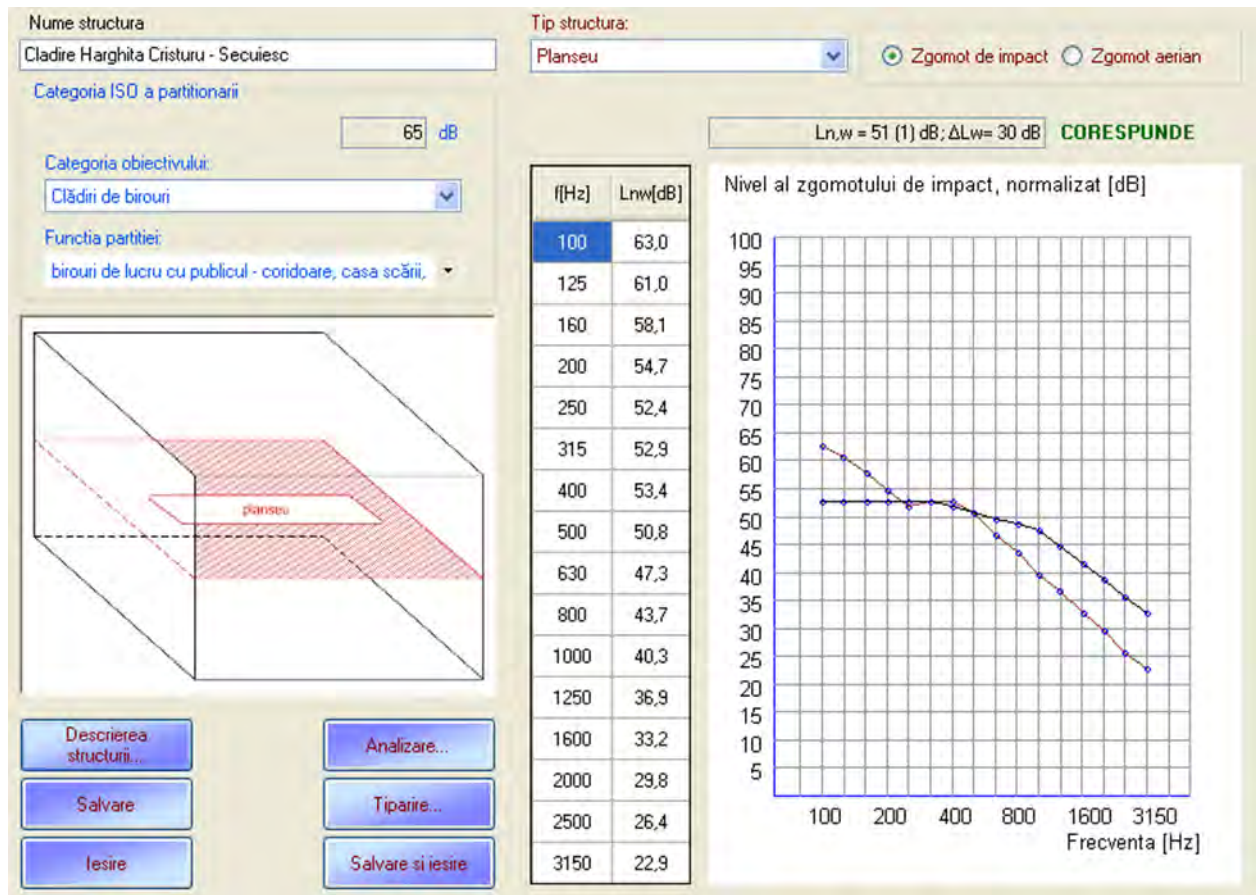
Nume structura

Cladire Harghita Cristuru - Secuiesc

Tip structura:

Planseu

Zgomot de impact Zgomot aerian

Categoria ISO a partitionarii

65 dB

Ln,w = 51 (1) dB; ΔLw= 30 dB CORESPUNDE

Categoria obiectivului:

Clădiri de birouri

Functia partitiei:

birouri de lucru cu publicul - coridoare, casa scării,

| f[Hz] | Lnw[dB] |
|---|---|
| 100 | 63,0 |
| 125 | 61,0 |
| 160 | 58,1 |
| 200 | 54,7 |
| 250 | 52,4 |
| 315 | 52,9 |
| 400 | 53,4 |
| 500 | 50,8 |
| 630 | 47,3 |
| 800 | 43,7 |
| 1000 | 40,3 |
| 1250 | 36,9 |
| 1600 | 33,2 |
| 2000 | 29,8 |
| 2500 | 26,4 |
| 3150 | 22,9 |

Nivel al zgomotului de impact, normalizat [dB]

100 95 90 85 80 75 70 65 60 55 50 45 40 35 30 25 20 15 10 5

100 200 400 800 1600 3150

Frecventa [Hz]

planseu

Descrierea structurii...

Analizare...

Salvare

Tiparire...

Iesire

Salvare si iesire